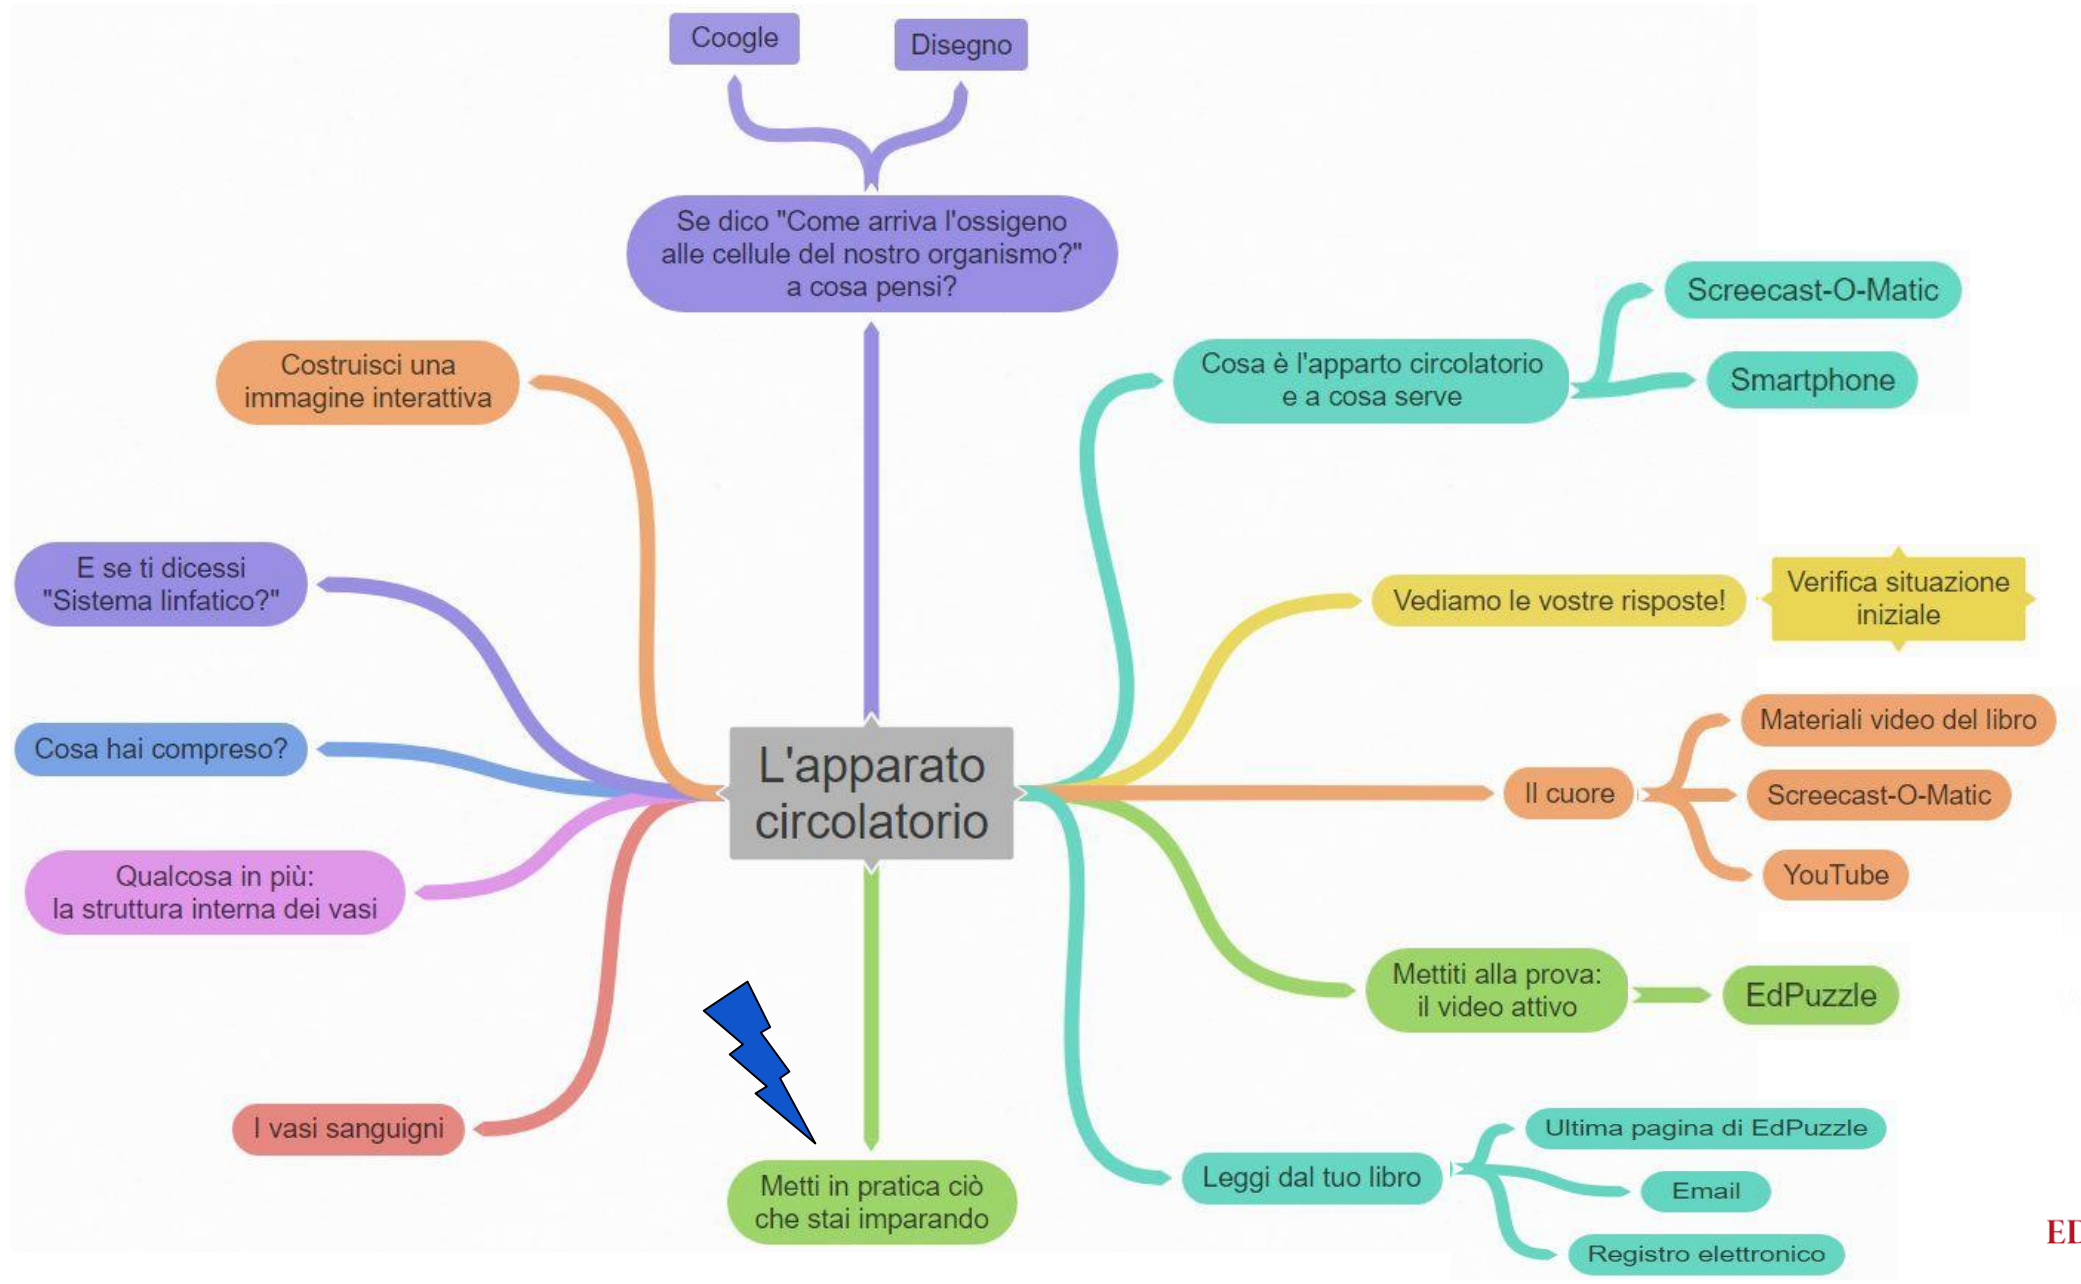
Coogle

Disegno

Se dico "Come arriva l'ossigeno alle cellule del nostro organismo?" a cosa pensi?

Costruisci una immagine interattiva

Cosa è l'apparto circolatorio e a cosa serve

Screecast-O-Matic

Smartphone

E se ti dicessi "Sistema linfatico?"

Vediamo le vostre risposte!

Verifica situazione iniziale

Cosa hai compreso?

L'apparato circolatorio

Materiali video del libro

Il cuore

Screecast-O-Matic

YouTube

Qualcosa in più: la struttura interna dei vasi

Mettiti alla prova: il video attivo

EdPuzzle

I vasi sanguigni

Ultima pagina di EdPuzzle

Leggi dal tuo libro

Email

Metti in pratica ciò che stai imparando

Registro elettronico

ED